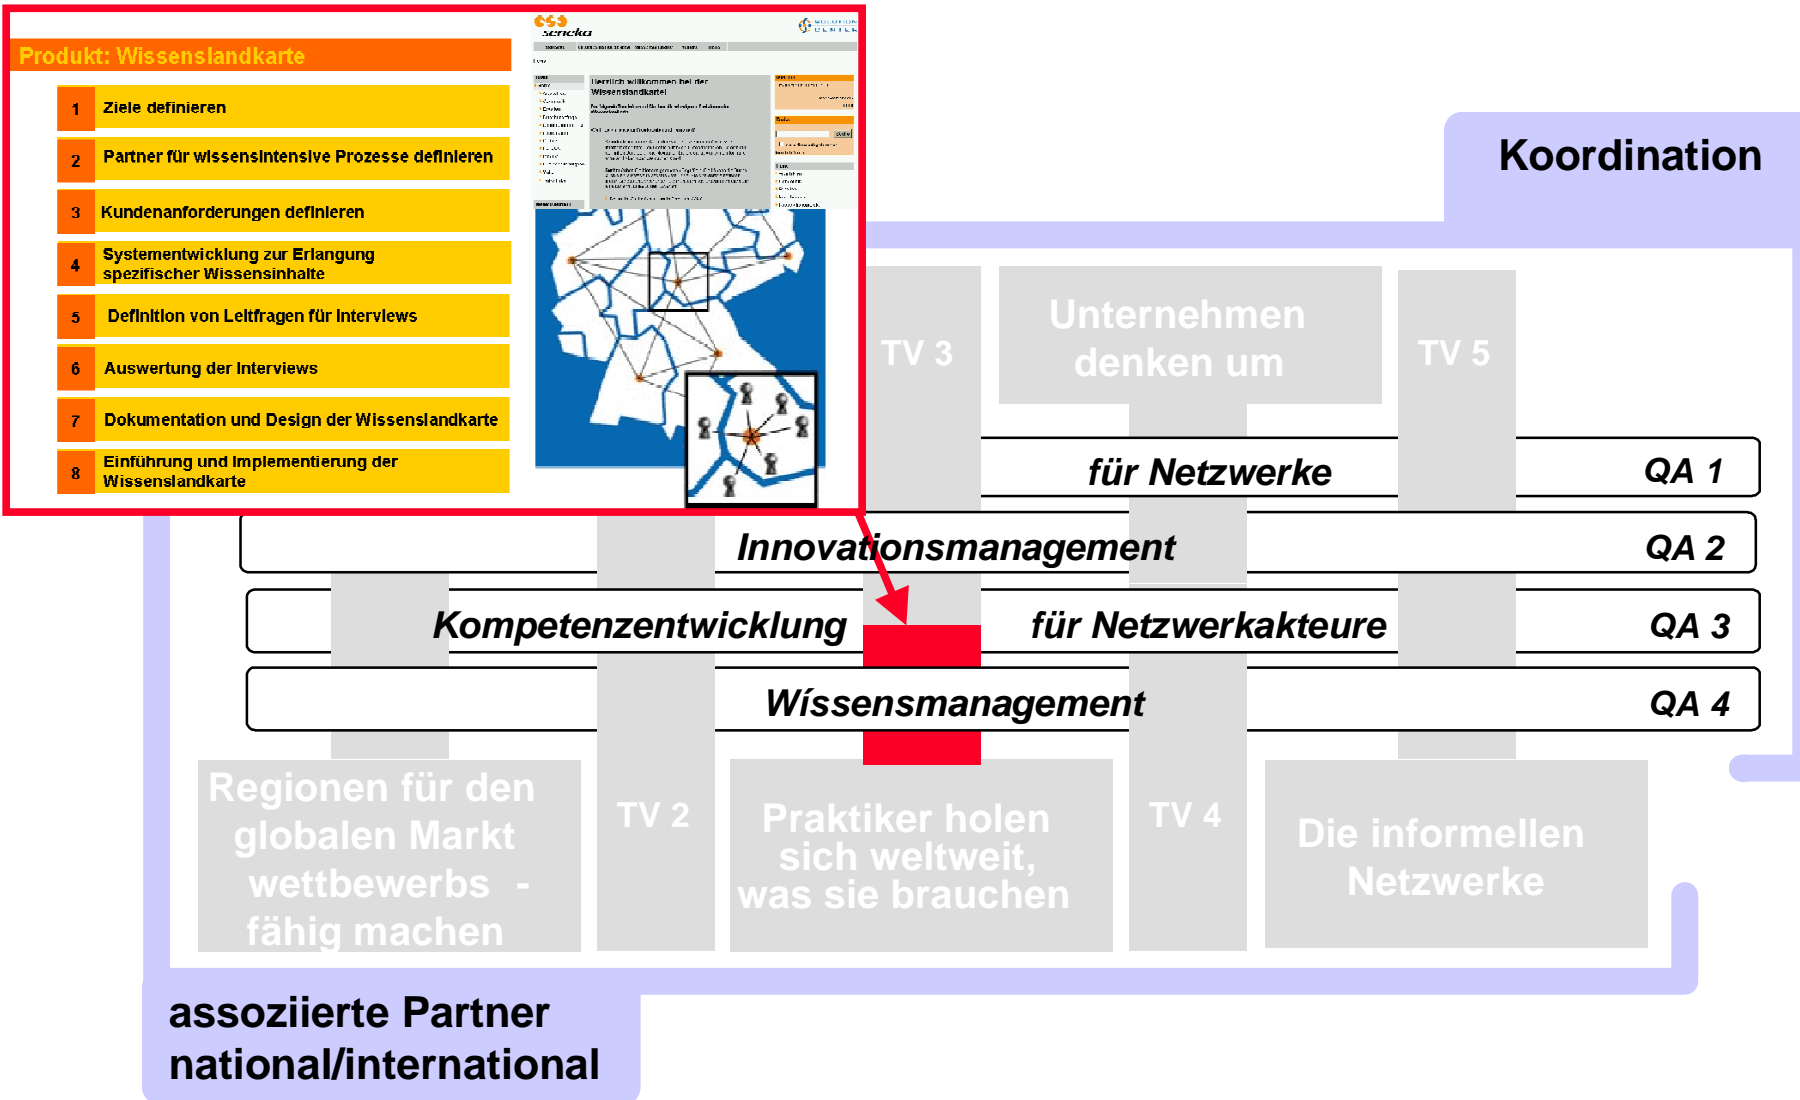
Produkt: Wissenslandkarte

1 Ziele definieren

2 Partner für wissensintensive Prozesse definieren

3 Kundenanforderungen definieren

4 Systementwicklung zur Erlangung spezifischer Wissensinhalte

5 Definition von Leitfragen für Interviews

6 Auswertung der Interviews

7 Dokumentation und Design der Wissenslandkarte

8 Einführung und Implementierung der Wissenslandkarte

seneka

Herzlich willkommen bei der Wissenslandkarte!

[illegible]

Koordination

TV 3

Unternehmen denken um

TV 5

für Netzwerke

QA 1

Innovationsmanagement

QA 2

Kompetenzentwicklung

für Netzwerkakteure

QA 3

Wissensmanagement

QA 4

Regionen für den globalen Markt wettbewerbs - fähig machen

TV 2

Praktiker holen sich weltweit, was sie brauchen

TV 4

Die informellen Netzwerke

assoziierte Partner national/international